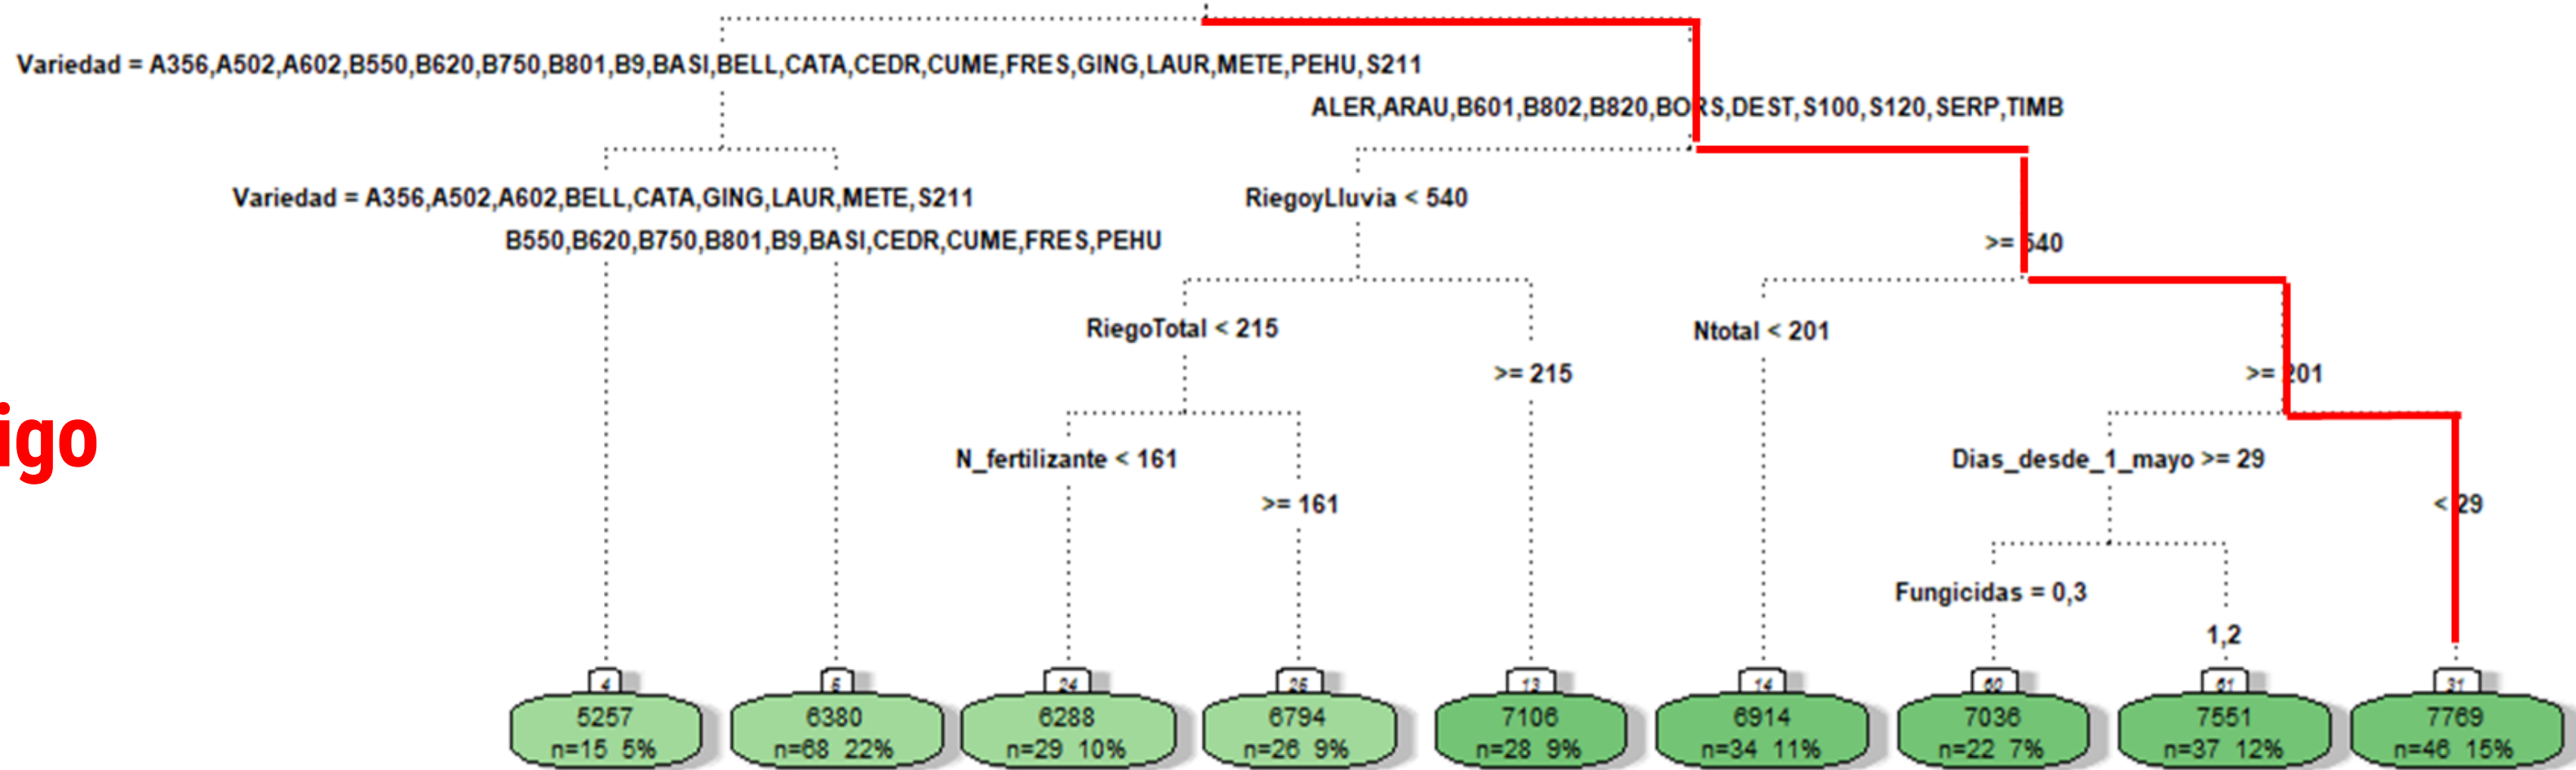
Variedad = A356,A502,A602,B550,B620,B750,B801,B9,BASI,BELL,CATA,CEDR,CUME,FRES,GING,LAUR,METE,PEHU,S211

ALER,ARAU,B601,B802,B820,BORS,DEST,S100,S120,SERP,TIMB

Variedad = A356,A502,A602,BELL,CATA,GING,LAUR,METE,S211

B550,B620,B750,B801,B9,BASI,CEDR,CUME,FRES,PEHU

RiegoyLluvia < 540

>= 540

RiegoTotal < 215

>= 215

Ntotal < 201

>= 201

N_fertilizante < 161

>= 161

Dias_desde_1_mayo >= 29

< 29

Fungicidas = 0,3

1,2

igo

4
5257
n=15 5%

5
6380
n=68 22%

24
6288
n=29 10%

25
6794
n=26 9%

13
7106
n=28 9%

14
6914
n=34 11%

60
7036
n=22 7%

61
7551
n=37 12%

31
7769
n=46 15%